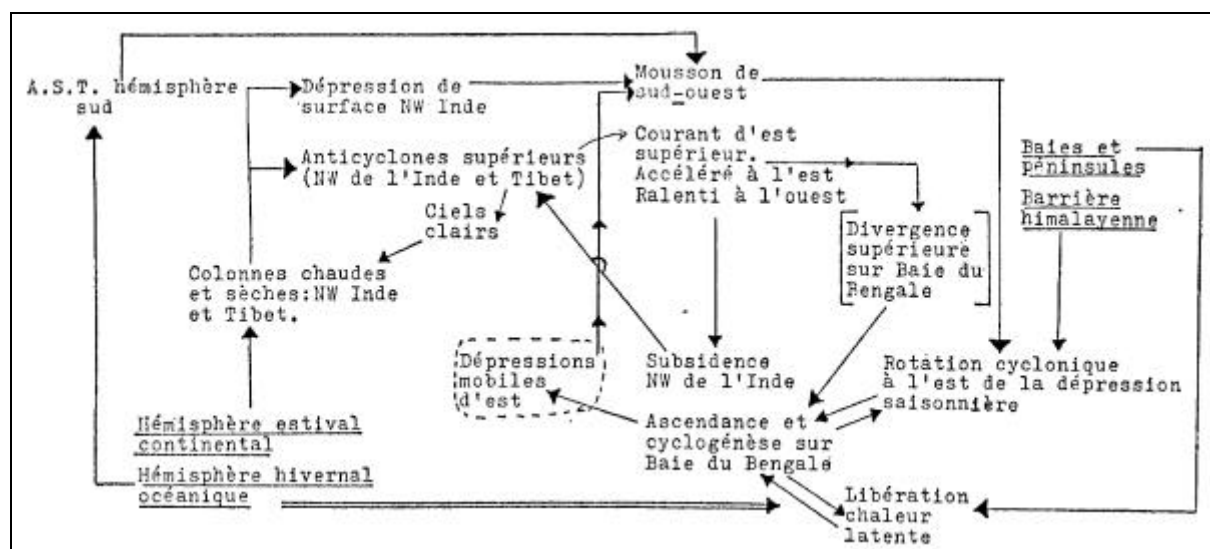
A.S.T. hémisphère sud

Dépression de surface NW Inde

Mousson de sud-ouest

Courant d'est supérieur. Accéléré à l'est Ralenti à l'ouest

Baies et péninsules

Barrière himalayenne

Anticyclones supérieurs (NW de l'Inde et Tibet)

Ciels clairs

Divergence supérieure sur Baie du Bengale

Colonnes chaudes et sèches: NW Inde et Tibet.

Dépressions mobiles d'est

Subsidence NW de l'Inde

Rotation cyclonique à l'est de la dépression saisonnière

Ascendance et cyclogénèse sur Baie du Bengale

Hémisphère estival continental

Hémisphère hivernal océanique

Libération chaleur latente